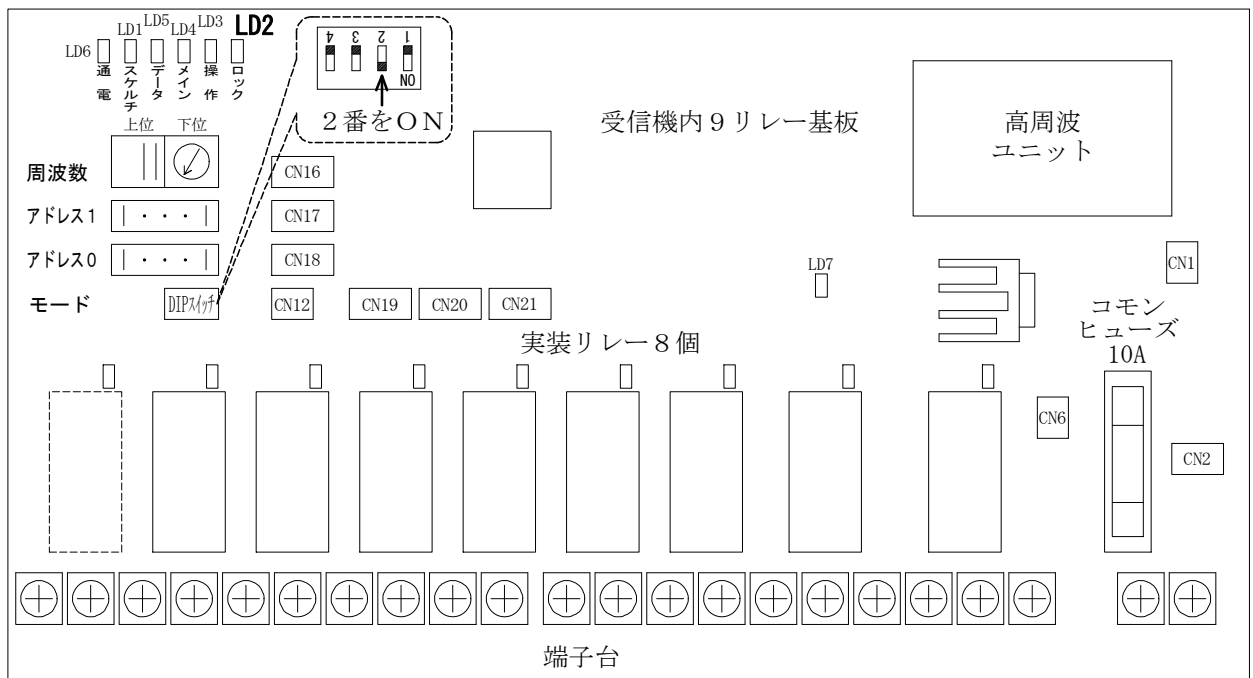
LD6 通電
LD1 スケルチ
LD5 データ
LD4 メイン
LD3 操作
LD2 ロック

4 3 2 1 ON
2番をON

上位 下位
周波数
アドレス1
アドレス0
モード DIPスイッチ

CN16
CN17
CN18
CN12
CN19
CN20
CN21

受信機内9リレー基板

高周波
ユニット

LD7
CN1

コモン
ヒューズ
10A

実装リレー8個

CN6
CN2

端子台